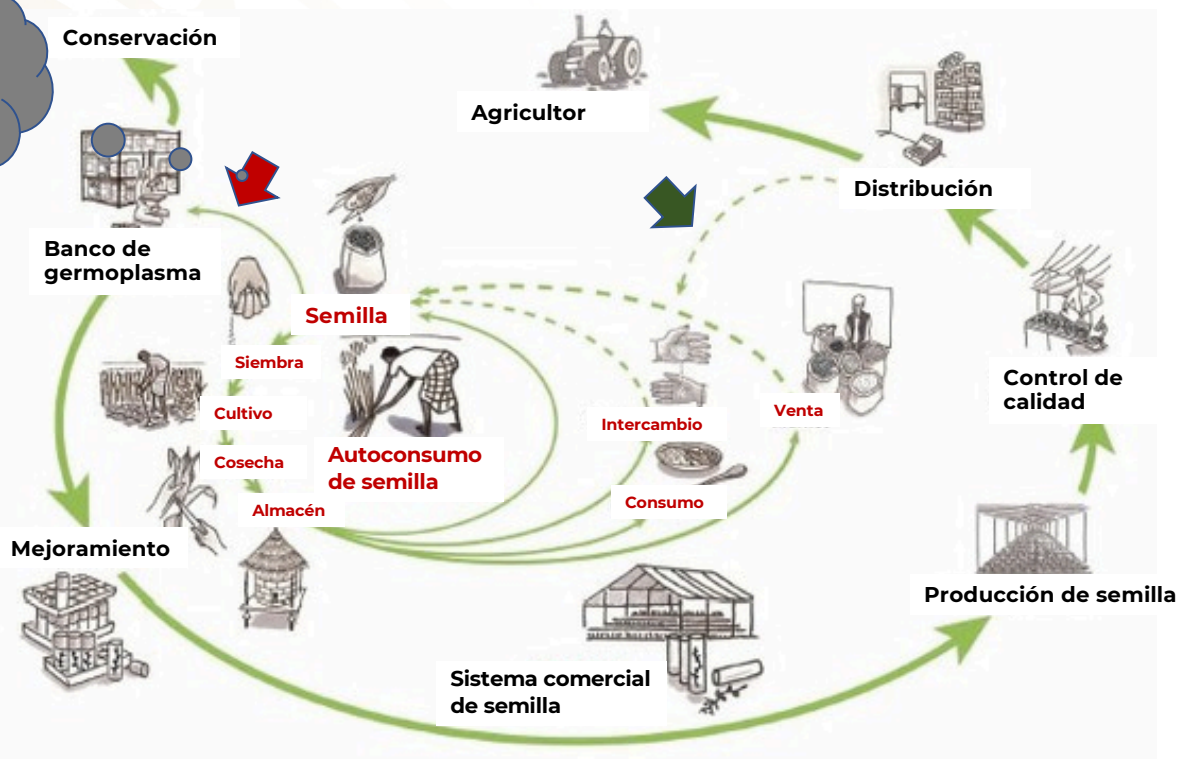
Conservación

Agricultor

Distribución

Banco de germoplasma

Semilla

Siembra

Cultivo

Cosecha

Almacén

Autoconsumo de semilla

Intercambio

Venta

Consumo

Control de calidad

Mejoramiento

Producción de semilla

Sistema comercial de semilla